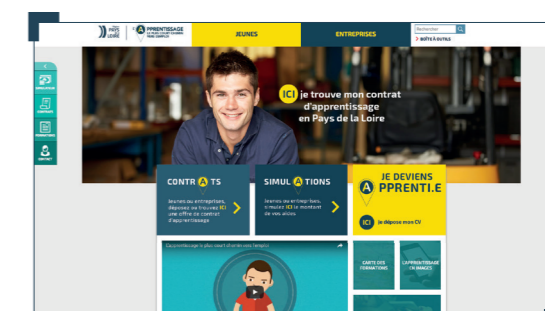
PAYS DE LA LOIRE

APPRENTISSAGE

JEUNES

ENTREPRISES

Rechercher

> BOÎTE À OUTILS

SIMULATEUR

CONTRAT

FORMATIONS

CONTACT

ICI je trouve mon contrat d'apprentissage en Pays de la Loire

CONTRATS

Jeunes ou entreprises, déposez ou trouvez ICI une offre de contrat d'apprentissage

SIMULATIONS

Jeunes ou entreprises, simulez ICI le montant de vos aides

JE DEVIENS APPRENTI.E

ICI je dépose mon CV

L'apprentissage le plus court chemin vers l'emploi

CARTE DES FORMATIONS

L'APPRENTISSAGE EN IMAGES